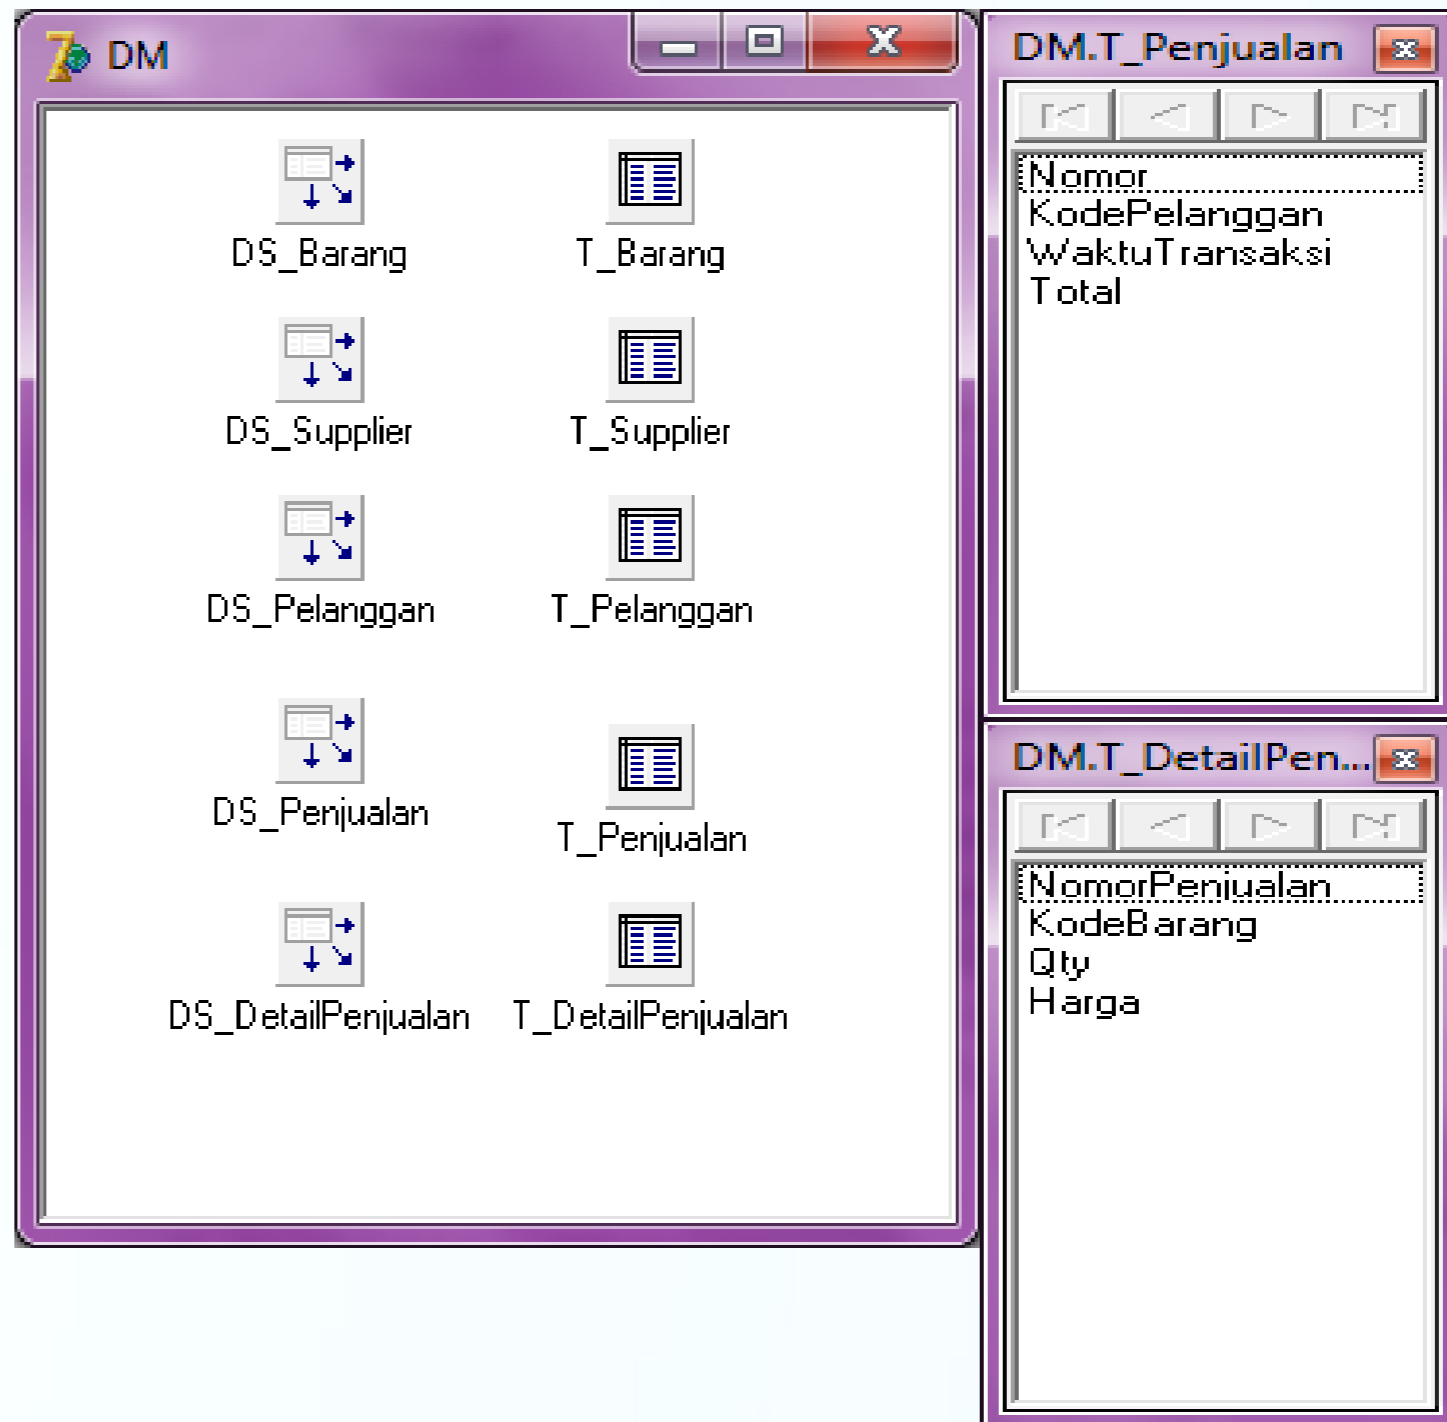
DM

DS_Barang
T_Barang
DS_Supplier
T_Supplier
DS_Pelanggan
T_Pelanggan
DS_Penjualan
T_Penjualan
DS_DetailPenjualan
T_DetailPenjualan

DM.T_Penjualan

Nomor
KodePelanggan
WaktuTransaksi
Total

DM.T_DetailPen...

NomorPenjualan
KodeBarang
Qty
Harga